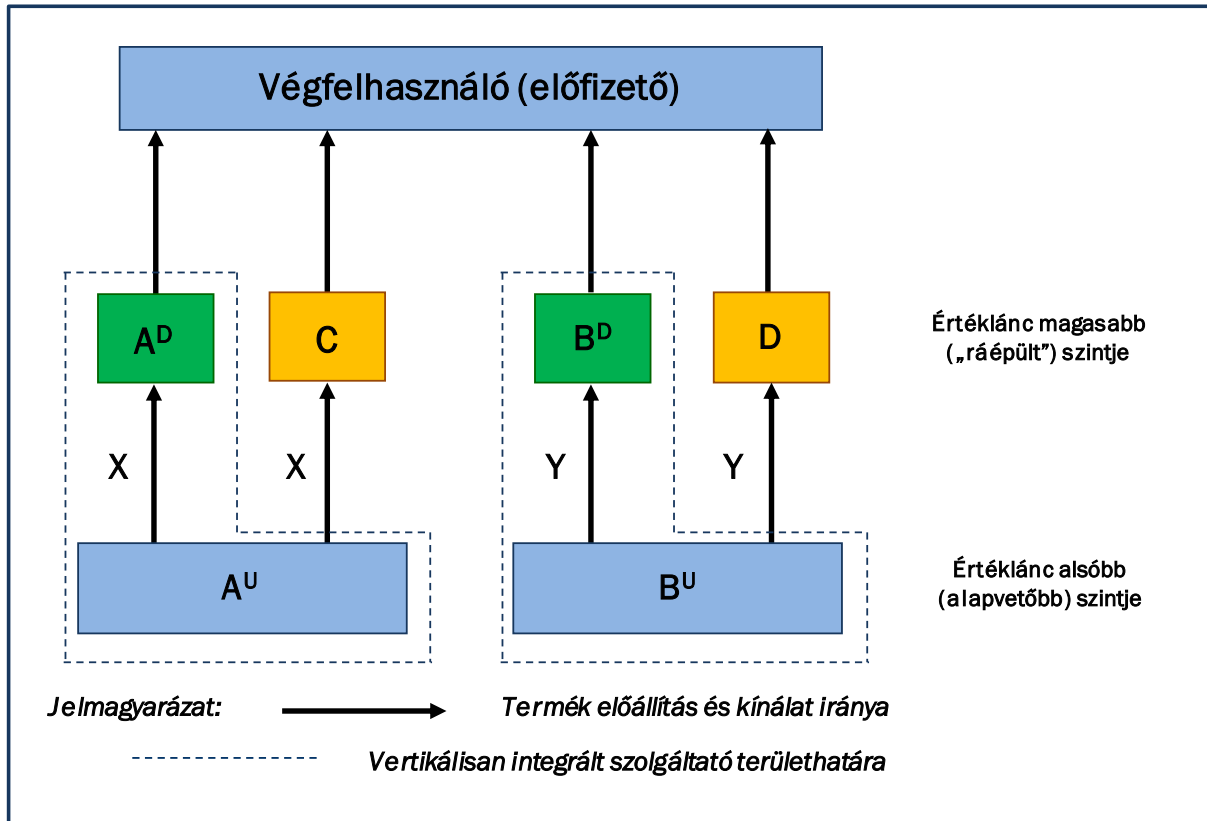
Végfelhasználó (előfizető)

$A^D$

C

$B^D$

D

Értéklánc magasabb („ráépült") szintje

X

X

Y

Y

$A^U$

$B^U$

Értéklánc alsóbb (alapvetőbb) szintje

Jelmagyarázat:

Termék előállítás és kínálat iránya

Vertikálisan integrált szolgáltató területhatára